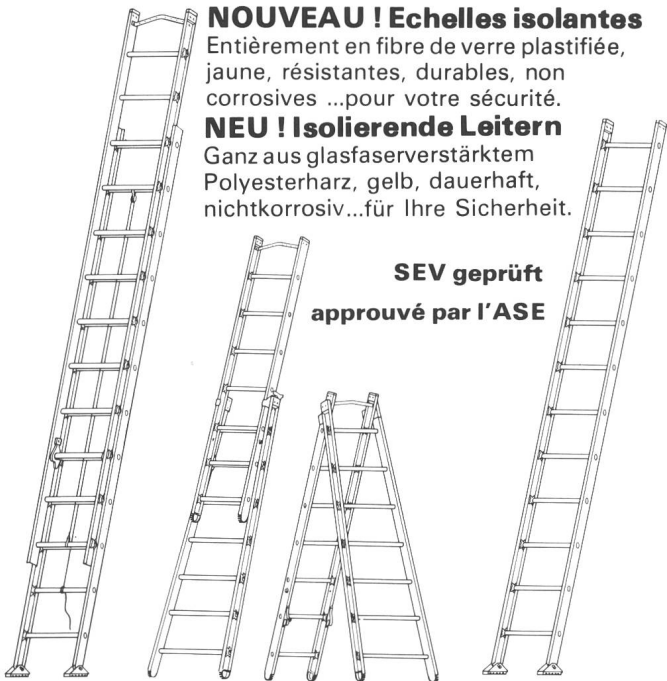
NOUVEAU ! Echelles isolantes
Entièrement en fibre de verre plastifiée, jaune, résistantes, durables, non corrosives ...pour votre sécurité.

NEU ! Isolierende Leitern
Ganz aus glasfaserverstärktem Polyesterharz, gelb, dauerhaft, nichtkorrosiv...für Ihre Sicherheit.

SEV geprüft

approuvé par l'ASE